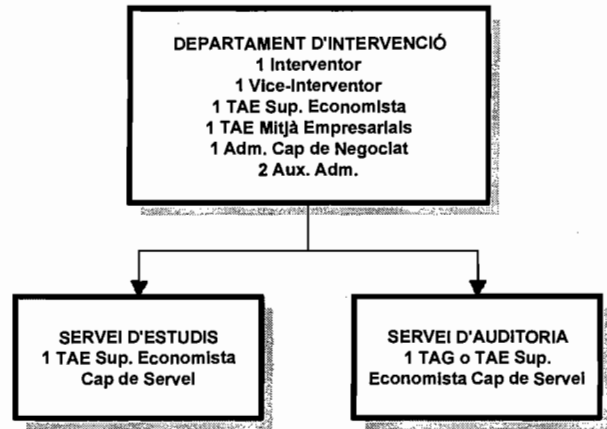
DEPARTAMENT D'INTERVENCIÓ
1 Interventor
1 Vice-Interventor
1 TAE Sup. Economista
1 TAE Mitjà Empresarials
1 Adm. Cap de Negociat
2 Aux. Adm.

SERVEI D'ESTUDIS
1 TAE Sup. Economista
Cap de Servei

SERVEI D'AUDITORIA
1 TAG o TAE Sup.
Economista Cap de Servei